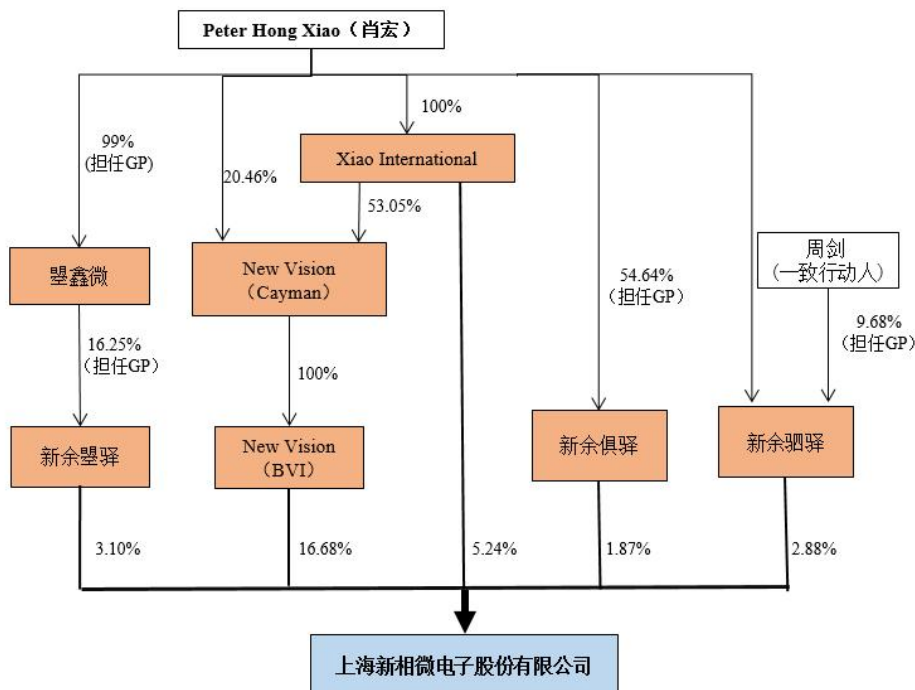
Peter Hong Xiao（肖宏）

99%
（担任GP）

20.46%

100%

Xiao International

53.05%

曌鑫微

New Vision
（Cayman）

54.64%
（担任GP）

周剑
（一致行动人）

9.68%
（担任GP）

16.25%
（担任GP）

100%

新余曌驿

New Vision
（BVI）

新余俱驿

新余驷驿

3.10%

16.68%

5.24%

1.87%

2.88%

上海新相微电子股份有限公司